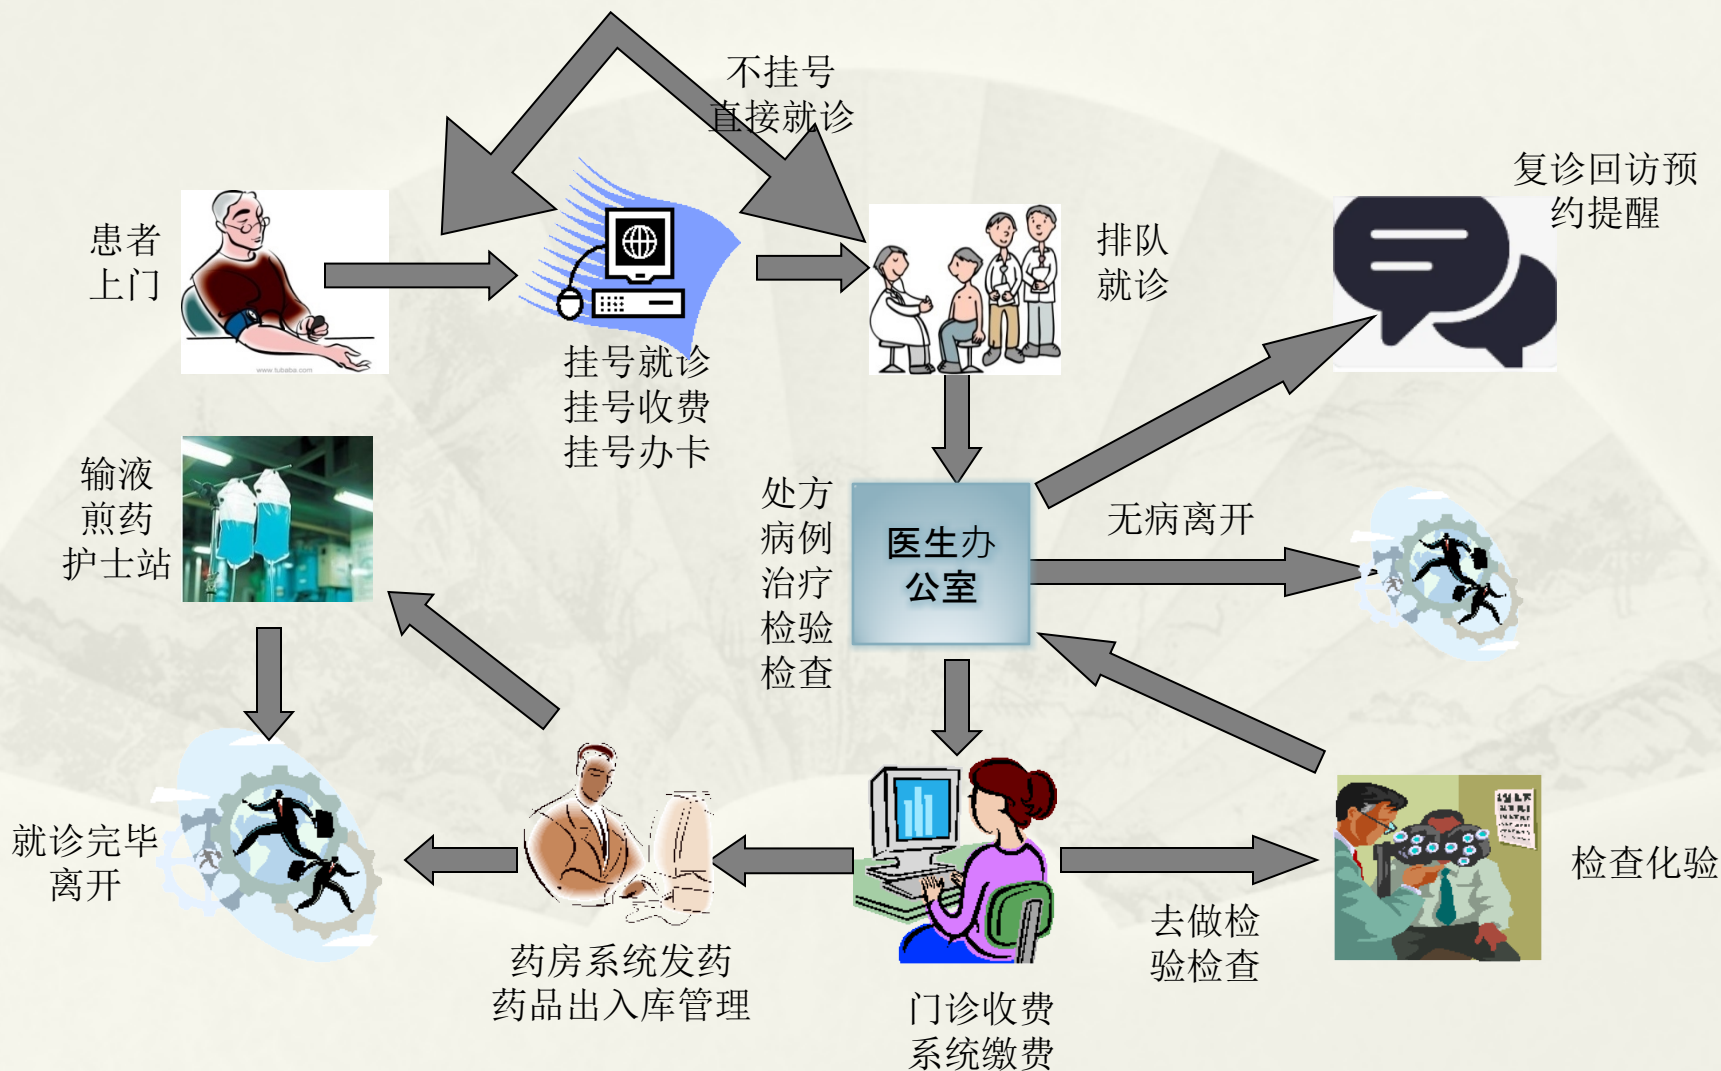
不挂号
直接就诊

复诊回访预
约提醒

患者
上门

挂号就诊
挂号收费
挂号办卡

排队
就诊

输液
煎药
护士站

处方
病例
治疗
检验
检查

医生办
公室

无病离开

就诊完毕
离开

药房系统发药
药品出入库管理

门诊收费
系统缴费

去做检
验检查

检查化验